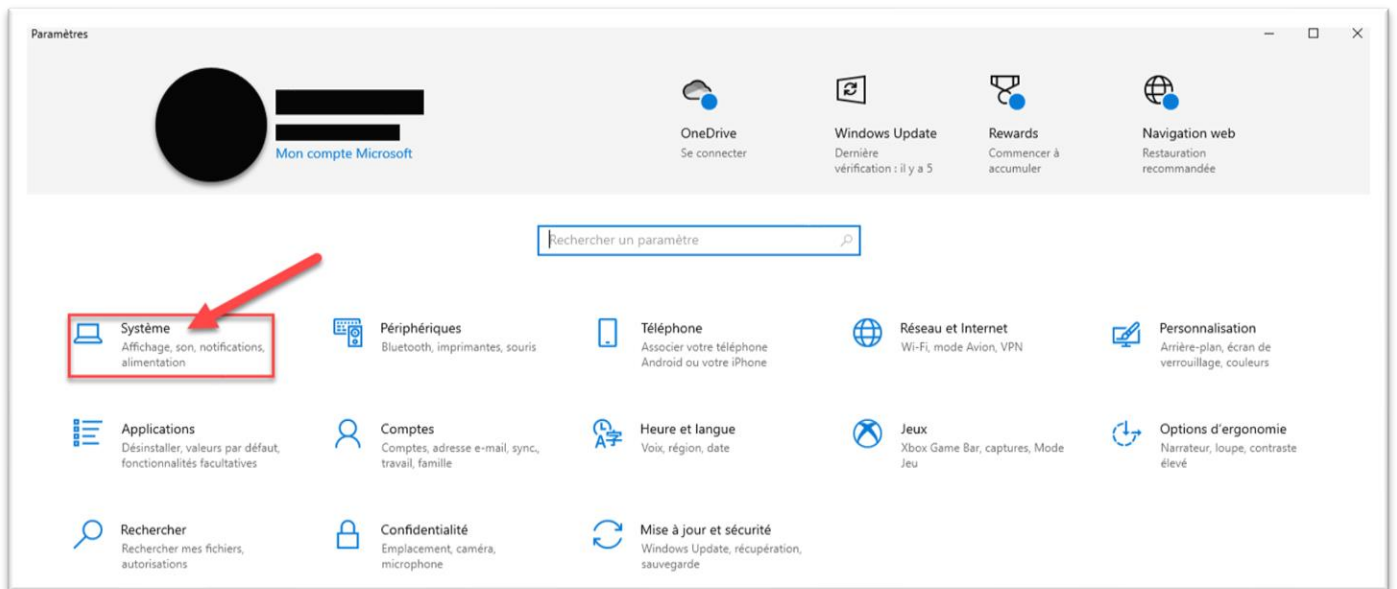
Paramètres

Mon compte Microsoft

OneDrive
Se connecter

Windows Update
Dernière vérification : il y a 5

Rewards
Commencer à accumuler

Navigation web
Restauration recommandée

Rechercher un paramètre

Système
Affichage, son, notifications, alimentation

Périphériques
Bluetooth, imprimantes, souris

Téléphone
Associer votre téléphone Android ou votre iPhone

Réseau et Internet
Wi-Fi, mode Avion, VPN

Personnalisation
Arrière-plan, écran de verrouillage, couleurs

Applications
Désinstaller, valeurs par défaut, fonctionnalités facultatives

Comptes
Comptes, adresse e-mail, sync., travail, famille

Heure et langue
Voix, région, date

Jeux
Xbox Game Bar, captures, Mode Jeu

Options d'ergonomie
Narrateur, loupe, contraste élevé

Rechercher
Rechercher mes fichiers, autorisations

Confidentialité
Emplacement, caméra, microphone

Mise à jour et sécurité
Windows Update, récupération, sauvegarde